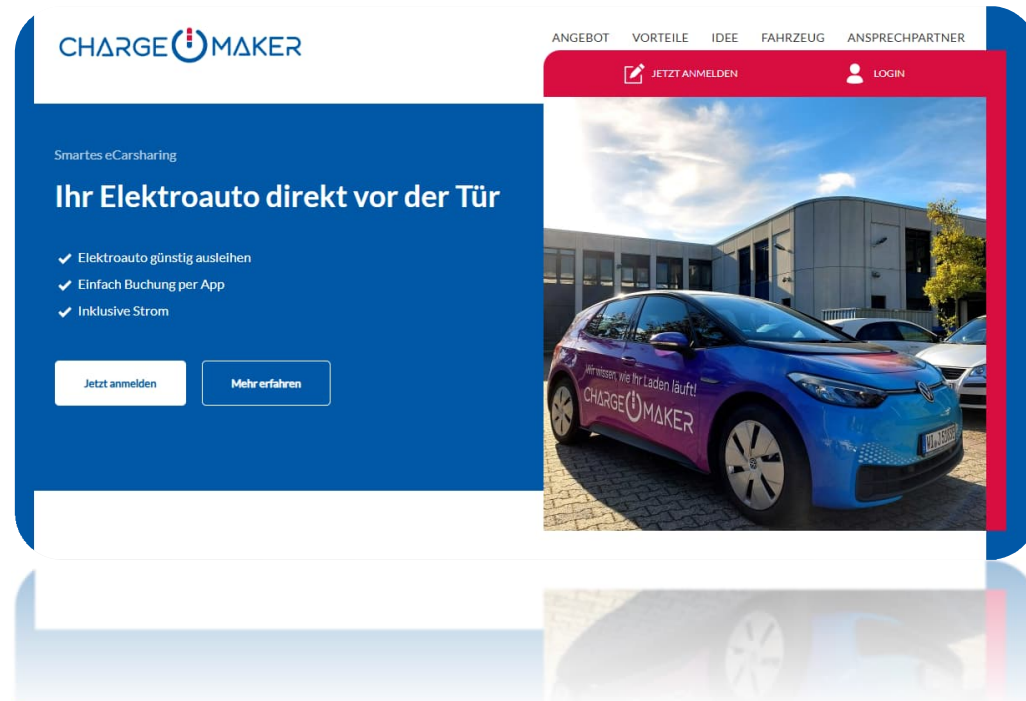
CHARGE MAKER

ANGEBOT VORTEILE IDEE FAHRZEUG ANSPRECHPARTNER

JETZT ANMELDEN LOGIN

Smartes eCarsharing

Ihr Elektroauto direkt vor der Tür

Elektroauto günstig ausleihen
Einfach Buchung per App
Inklusive Strom

Jetzt anmelden Mehr erfahren

Wir wissen, wie Ihr Laden läuft!
CHARGE MAKER